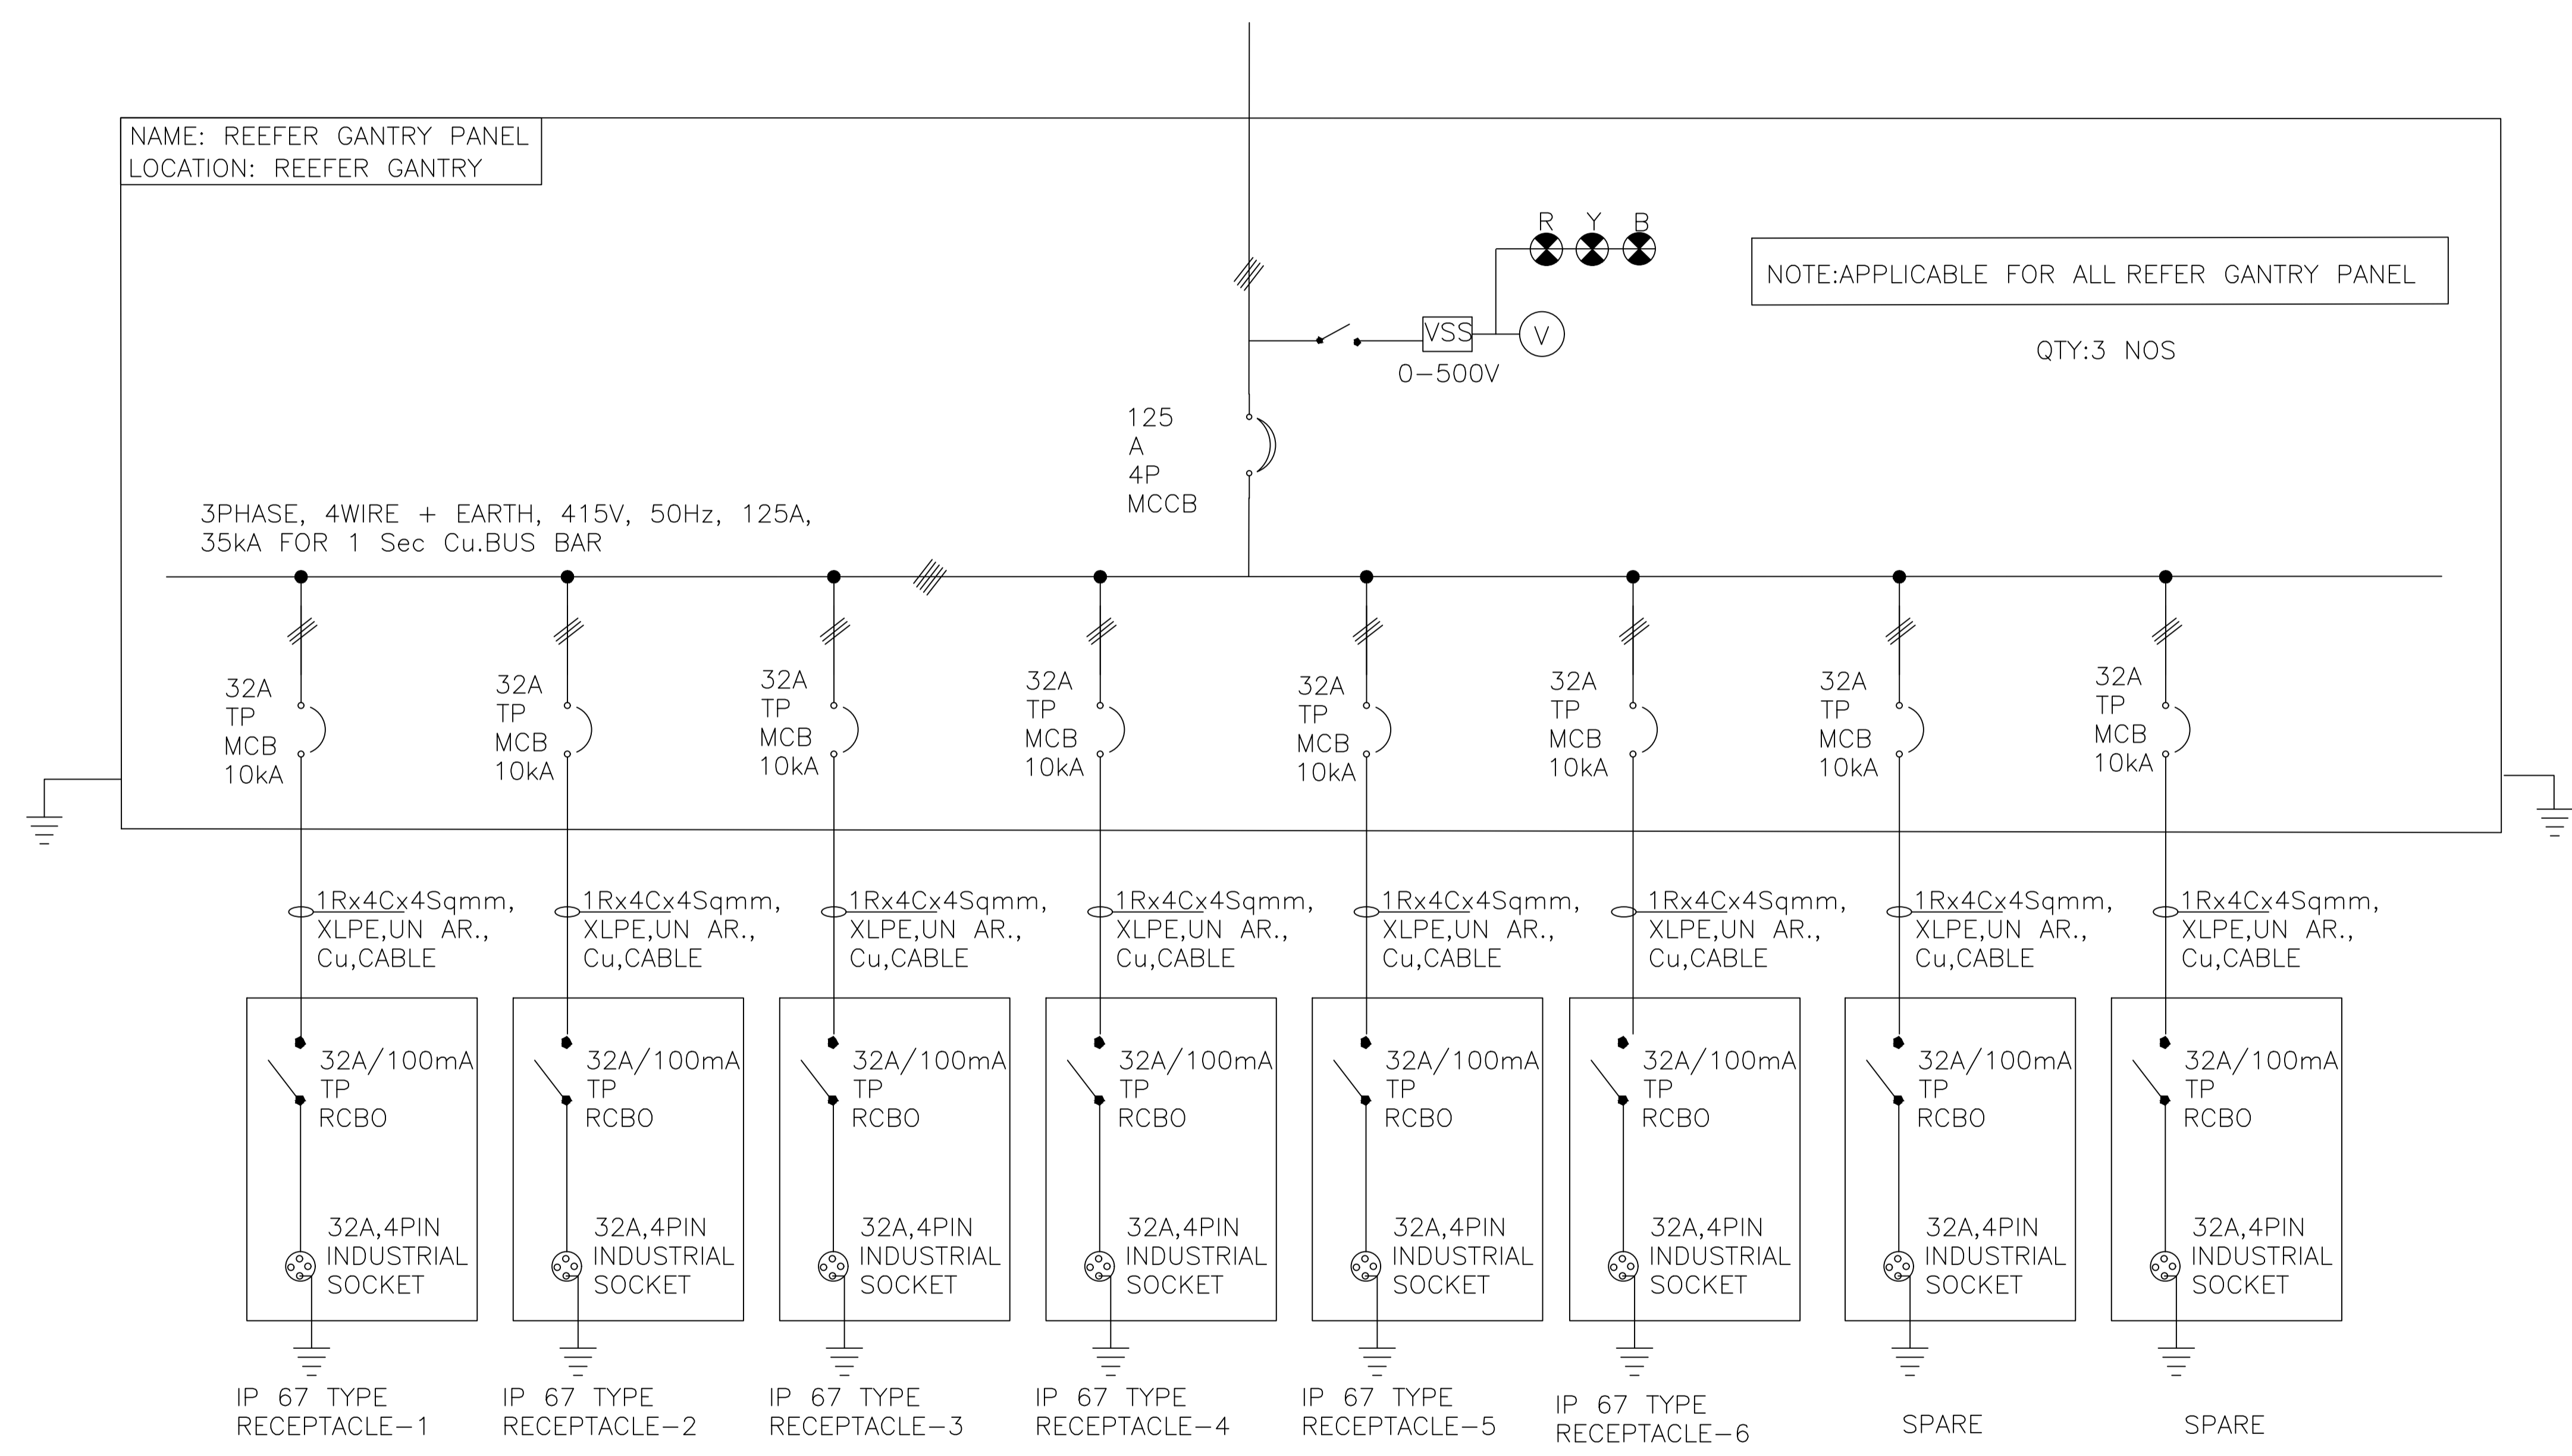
NAME: REEFER GANTRY PANEL
LOCATION: REEFER GANTRY

R Y B

NOTE:APPLICABLE FOR ALL REFER GANTRY PANEL

QTY:3 NOS

VSS
V
0–500V

125
A
4P
MCCB

3PHASE, 4WIRE + EARTH, 415V, 50Hz, 125A,
35kA FOR 1 Sec Cu.BUS BAR

32A
TP
MCB
10kA

32A
TP
MCB
10kA

32A
TP
MCB
10kA

32A
TP
MCB
10kA

32A
TP
MCB
10kA

32A
TP
MCB
10kA

32A
TP
MCB
10kA

32A
TP
MCB
10kA

1Rx4Cx4Sqmm,
XLPE,UN AR.,
Cu,CABLE

1Rx4Cx4Sqmm,
XLPE,UN AR.,
Cu,CABLE

1Rx4Cx4Sqmm,
XLPE,UN AR.,
Cu,CABLE

1Rx4Cx4Sqmm,
XLPE,UN AR.,
Cu,CABLE

1Rx4Cx4Sqmm,
XLPE,UN AR.,
Cu,CABLE

1Rx4Cx4Sqmm,
XLPE,UN AR.,
Cu,CABLE

1Rx4Cx4Sqmm,
XLPE,UN AR.,
Cu,CABLE

1Rx4Cx4Sqmm,
XLPE,UN AR.,
Cu,CABLE

32A/100mA
TP
RCBO

32A/100mA
TP
RCBO

32A/100mA
TP
RCBO

32A/100mA
TP
RCBO

32A/100mA
TP
RCBO

32A/100mA
TP
RCBO

32A/100mA
TP
RCBO

32A/100mA
TP
RCBO

32A,4PIN
INDUSTRIAL
SOCKET

32A,4PIN
INDUSTRIAL
SOCKET

32A,4PIN
INDUSTRIAL
SOCKET

32A,4PIN
INDUSTRIAL
SOCKET

32A,4PIN
INDUSTRIAL
SOCKET

32A,4PIN
INDUSTRIAL
SOCKET

32A,4PIN
INDUSTRIAL
SOCKET

32A,4PIN
INDUSTRIAL
SOCKET

IP 67 TYPE
RECEPTACLE–1

IP 67 TYPE
RECEPTACLE–2

IP 67 TYPE
RECEPTACLE–3

IP 67 TYPE
RECEPTACLE–4

IP 67 TYPE
RECEPTACLE–5

IP 67 TYPE
RECEPTACLE–6

SPARE

SPARE